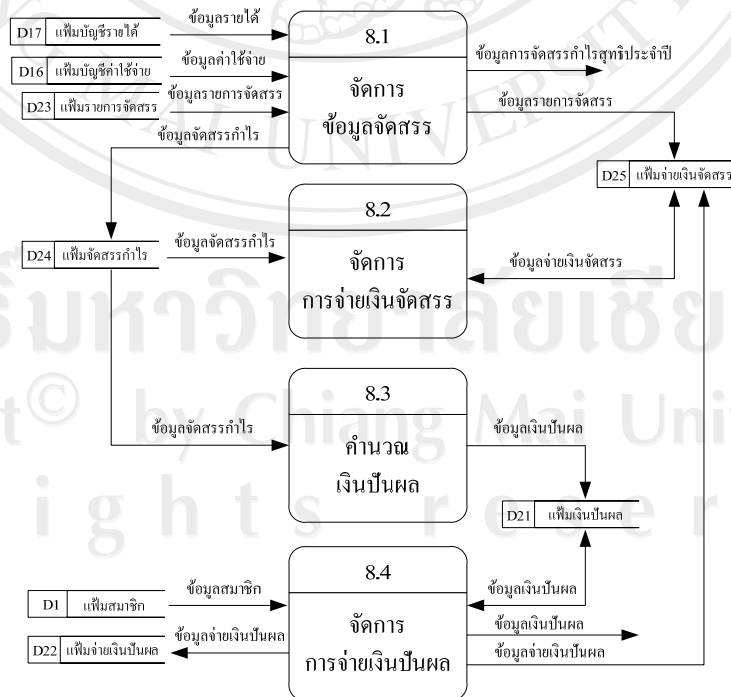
D17 แฟ้มบัญชีรายได้
ข้อมูลรายได้
D16 แฟ้มบัญชีค่าใช้จ่าย
ข้อมูลค่าใช้จ่าย
D23 แฟ้มรายการจัดสรร
ข้อมูลรายการจัดสรร
ข้อมูลจัดสรรกำไร

8.1
จัดการ
ข้อมูลจัดสรร

ข้อมูลการจัดสรรกำไรสุทธิประจำปี
ข้อมูลรายการจัดสรร
D25 แฟ้มจ่ายเงินจัดสรร

D24 แฟ้มจัดสรรกำไร
ข้อมูลจัดสรรกำไร

8.2
จัดการ
การจ่ายเงินจัดสรร

ข้อมูลจ่ายเงินจัดสรร

ข้อมูลจัดสรรกำไร

8.3
คำนวณ
เงินปันผล

ข้อมูลเงินปันผล
D21 แฟ้มเงินปันผล

D1 แฟ้มสมาชิก
ข้อมูลสมาชิก
D22 แฟ้มจ่ายเงินปันผล
ข้อมูลจ่ายเงินปันผล

8.4
จัดการ
การจ่ายเงินปันผล

ข้อมูลเงินปันผล
ข้อมูลเงินปันผล
ข้อมูลจ่ายเงินปันผล

มหาวิทยาลัยเชียงใหม่
Copyright © by Chiang Mai University
All rights reserved